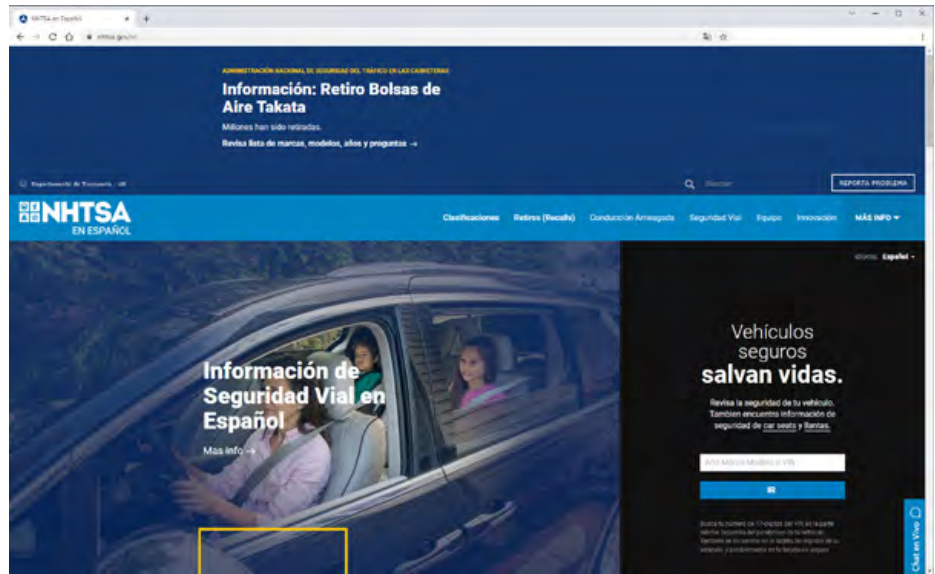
NHTSA en Español
nhtsa.gov/es

ADMINISTRACIÓN NACIONAL DE SEGURIDAD DEL TRÁFICO EN LAS CARRETERAS

Información: Retiro Bolsas de Aire Takata

Millones han sido retiradas.

Revisa lista de marcas, modelos, años y preguntas →

Departamento de Transporte – US

Buscar

REPORTA PROBLEMA

NHTSA EN ESPAÑOL

Clasificaciones Retiros (Recalls) Conducción Arriesgada Seguridad Vial Equipo Innovación MÁS INFO

Idioma: Español

Información de Seguridad Vial en Español

Mas info →

Vehículos seguros salvan vidas.

Revisa la seguridad de tu vehículo. Tambien encuentra información de seguridad de car seats y llantas.

Año Marca Modelo o VIN

IR

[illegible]

Chat en Vivo